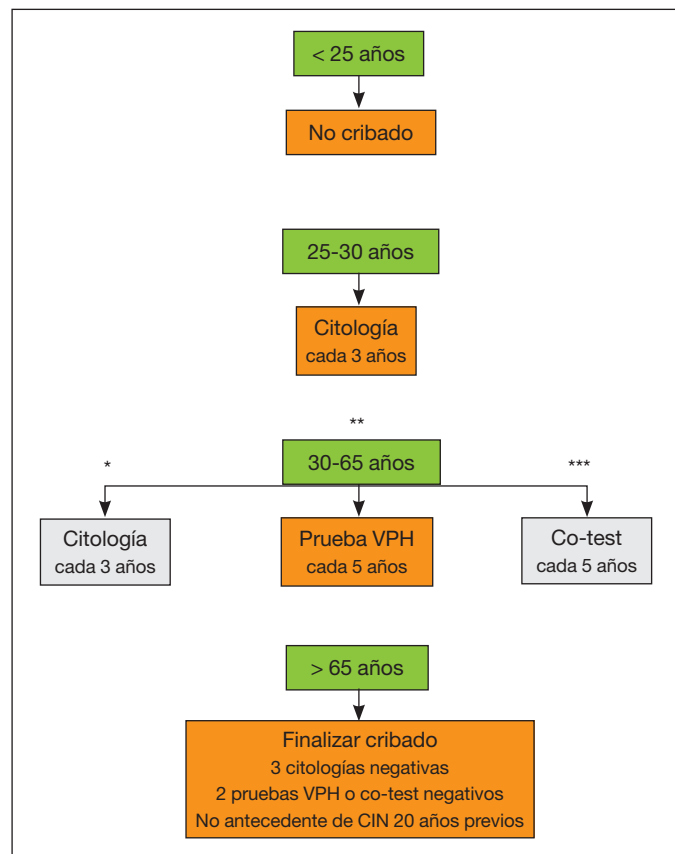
< 25 años

No cribado

25-30 años

Citología
cada 3 años

**

*

30-65 años

***

Citología
cada 3 años

Prueba VPH
cada 5 años

Co-test
cada 5 años

> 65 años

Finalizar cribado
3 citologías negativas
2 pruebas VPH o co-test negativos
No antecedente de CIN 20 años previos